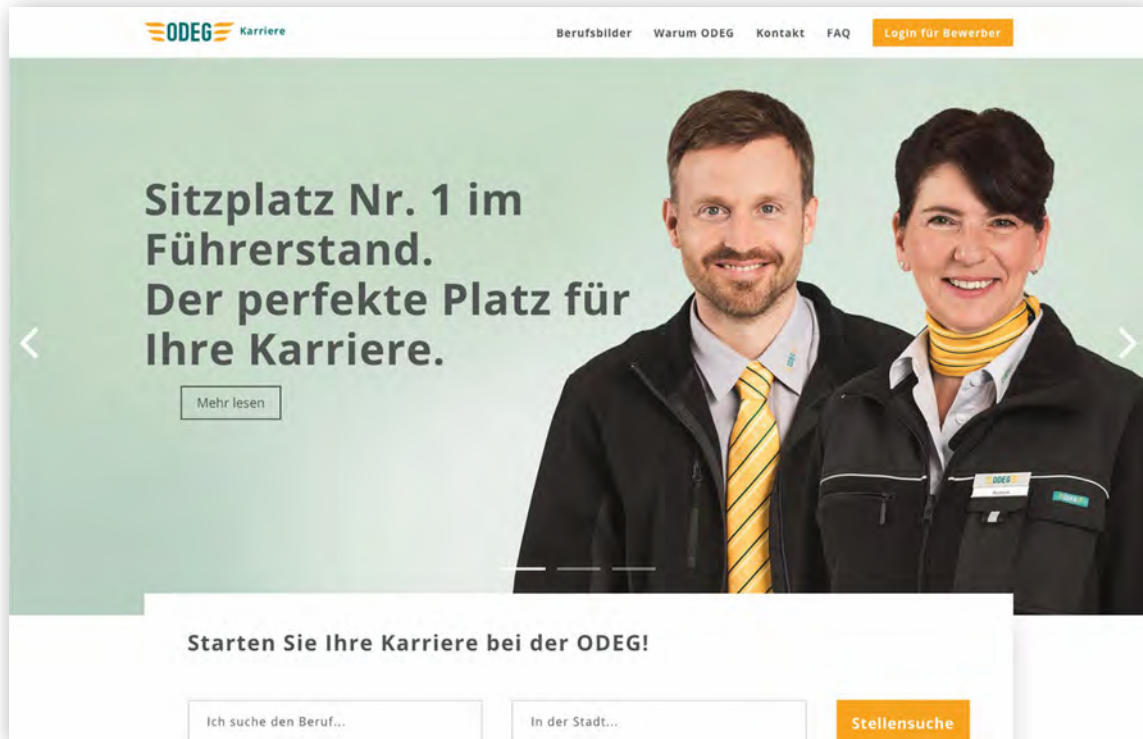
ODEG Karriere

Berufsbilder Warum ODEG Kontakt FAQ Login für Bewerber

Sitzplatz Nr. 1 im Führerstand.
Der perfekte Platz für Ihre Karriere.

Mehr lesen

ODEG

Starten Sie Ihre Karriere bei der ODEG!

Ich suche den Beruf...

In der Stadt...

Stellensuche